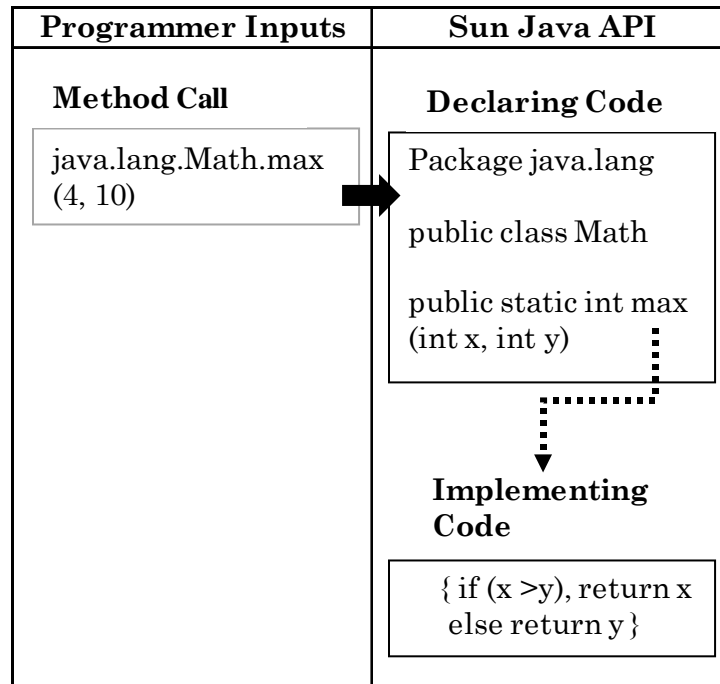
| Programmer Inputs | Sun Java API |
|---|---|
| Method Call | Declaring Code |
| java.lang.Math.max (4, 10) | Package java.lang<br><br>public class Math<br><br>public static int max (int x, int y) |
| | Implementing Code |
| | { if (x >y), return x else return y } |